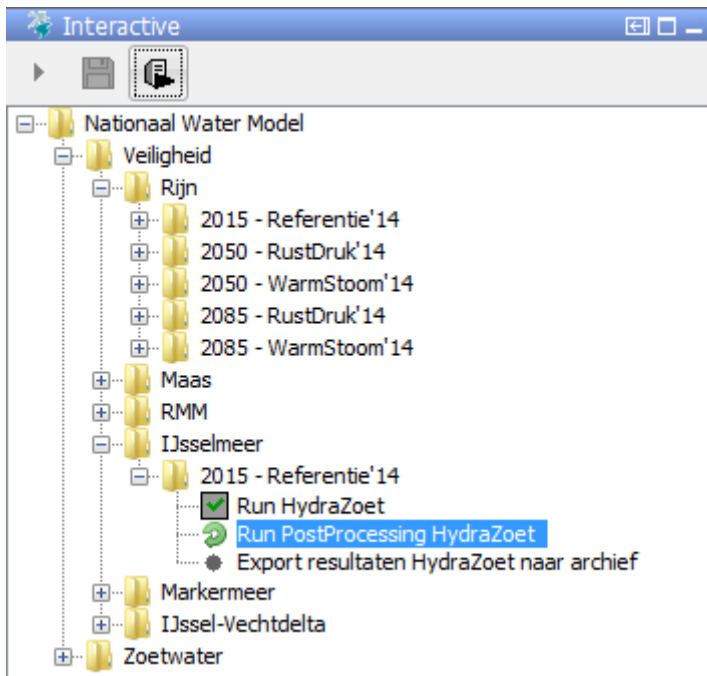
Interactive

Nationaal Water Model
Veiligheid
Rijn
2015 - Referentie'14
2050 - RustDruk'14
2050 - WarmStoom'14
2085 - RustDruk'14
2085 - WarmStoom'14
Maas
RMM
IJsselmeer
2015 - Referentie'14
Run HydraZoet
Run PostProcessing HydraZoet
Export resultaten HydraZoet naar archief
Markermeer
IJssel-Vechtdelta
Zoetwater